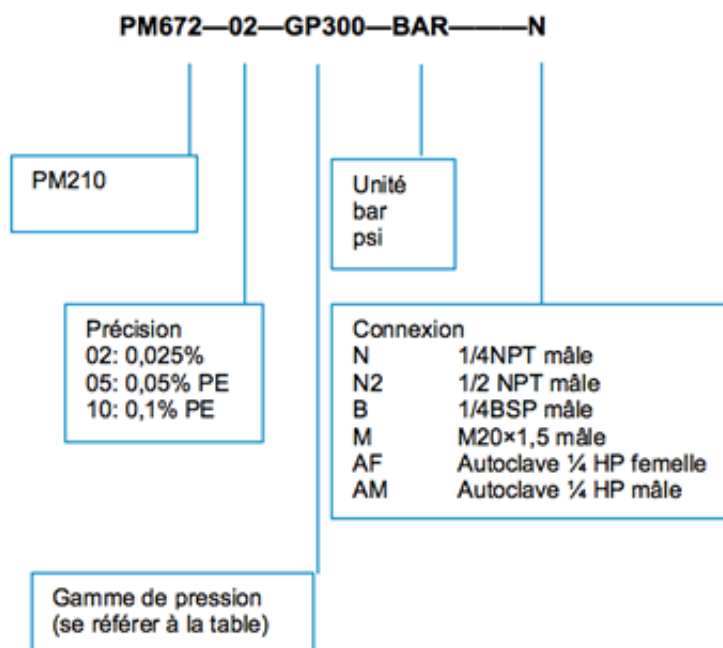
PM672—02—GP300—BAR———N

PM210

Précision
02: 0,025%
05: 0,05% PE
10: 0,1% PE

Unité
bar
psi

Connexion

| | |
|---|---|
| N | 1/4NPT mâle |
| N2 | 1/2 NPT mâle |
| B | 1/4BSP mâle |
| M | M20×1,5 mâle |
| AF | Autoclave ¼ HP femelle |
| AM | Autoclave ¼ HP mâle |

Gamme de pression
(se référer à la table)